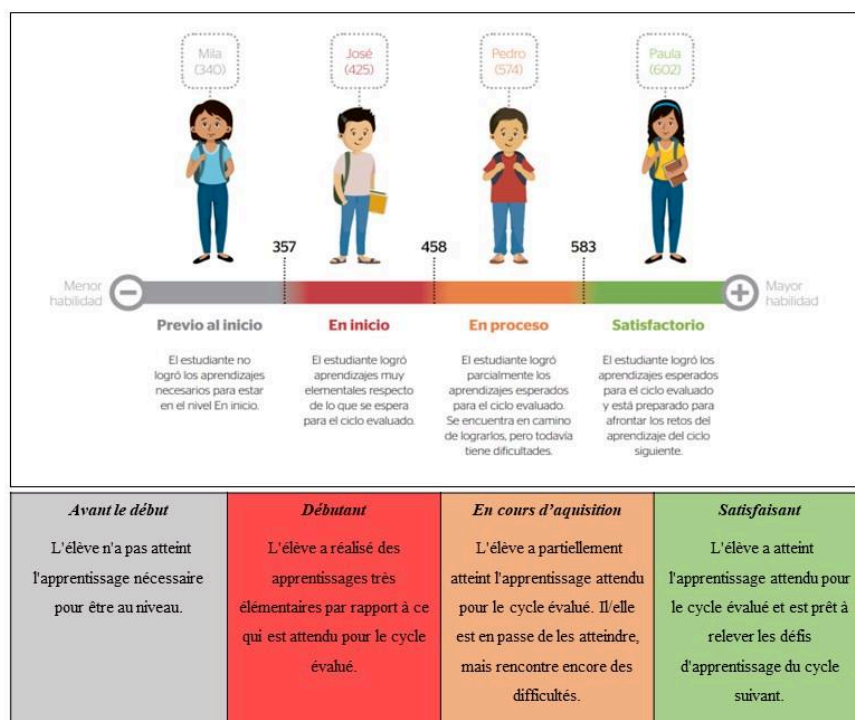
Mila (340)

José (425)

Pedro (574)

Paula (602)

357

458

583

Menor habilidad

Mayor habilidad

Previo al inicio

El estudiante no logró los aprendizajes necesarios para estar en el nivel En inicio.

En inicio

El estudiante logró aprendizajes muy elementales respecto de lo que se espera para el ciclo evaluado.

En proceso

El estudiante logró parcialmente los aprendizajes esperados para el ciclo evaluado. Se encuentra en camino de lograrlos, pero todavía tiene dificultades.

Satisfactorio

El estudiante logró los aprendizajes esperados para el ciclo evaluado y está preparado para afrontar los retos del aprendizaje del ciclo siguiente.

| *Avant le début* | *Débutant* | *En cours d'aquisition* | *Satisfaisant* |
|---|---|---|---|
| L'élève n'a pas atteint l'apprentissage nécessaire pour être au niveau. | L'élève a réalisé des apprentissages très élémentaires par rapport à ce qui est attendu pour le cycle évalué. | L'élève a partiellement atteint l'apprentissage attendu pour le cycle évalué. Il/elle est en passe de les atteindre, mais rencontre encore des difficultés. | L'élève a atteint l'apprentissage attendu pour le cycle évalué et est prêt à relever les défis d'apprentissage du cycle suivant. |